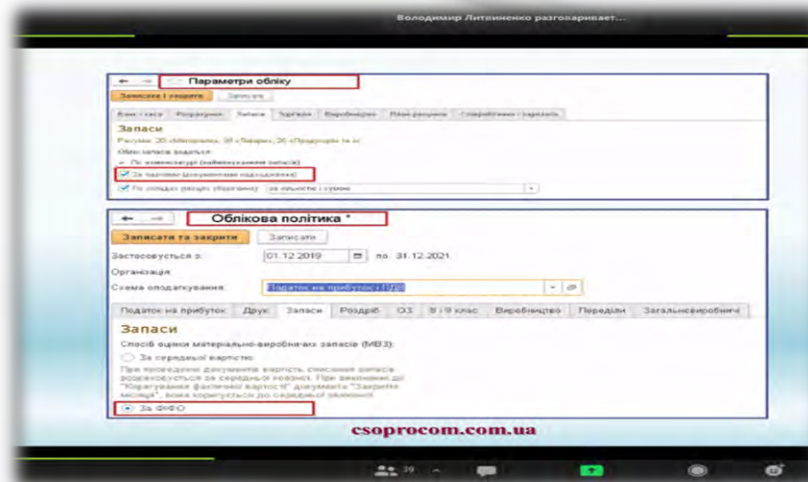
Володимир Литвиненко разговаривает...

← → ☆ Параметри обліку

Записати і закрити | Записати

Банк і каса | Розрахунки | Запаси | Торгівля | Виробництво | План рахунків | Співробітники і зарплата

Запаси

Рахунки: 20 «Матеріали», 28 «Товари», 26 «Продукція» та ін.

Облік запасів ведеться:

По номенклатурі (найменуванням запасів)

За партіями (документами надходження)

По складах (місцях зберігання) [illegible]

← → Облікова політика *

Записати та закрити | Записати

Застосовується з: 01.12.2019 по: 31.12.2021

Організація:

Схема оподаткування: Податок на прибуток і ПДВ

Податок на прибуток | Друк | Запаси | Роздріб | ОЗ | 8 і 9 клас | Виробництво | Переділи | Загальновиробничі

Запаси

Спосіб оцінки матеріально-виробничих запасів (МВЗ):

За середньої вартістю

При проведенні документів вартість списання запасів розраховується за середньої оцінкої. При виконанні до "Коригування фактичної вартості" документа "Закриття місяця", вона коригується до середньої зваженої.

За ФІФО

csoprocom.com.ua

39